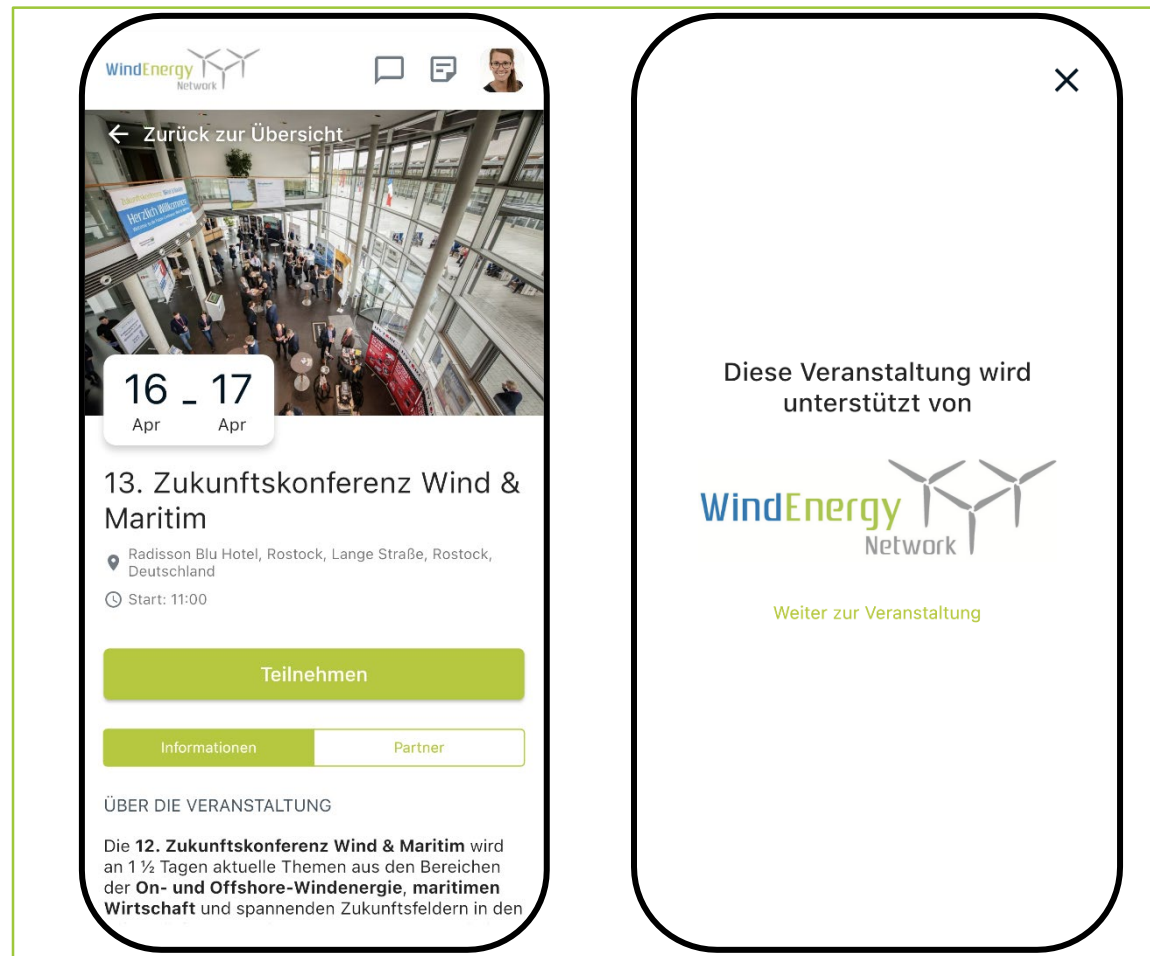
WindEnergy Network

← Zurück zur Übersicht

Herzlich Willkommen

16 - 17
Apr Apr

13. Zukunftskonferenz Wind & Maritim

Radisson Blu Hotel, Rostock, Lange Straße, Rostock, Deutschland

Start: 11:00

Teilnehmen

Informationen | Partner

ÜBER DIE VERANSTALTUNG

Die **12. Zukunftskonferenz Wind & Maritim** wird an 1 ½ Tagen aktuelle Themen aus den Bereichen der **On- und Offshore-Windenergie**, **maritimen Wirtschaft** und spannenden Zukunftsfeldern in den

×

Diese Veranstaltung wird unterstützt von

WindEnergy Network

Weiter zur Veranstaltung